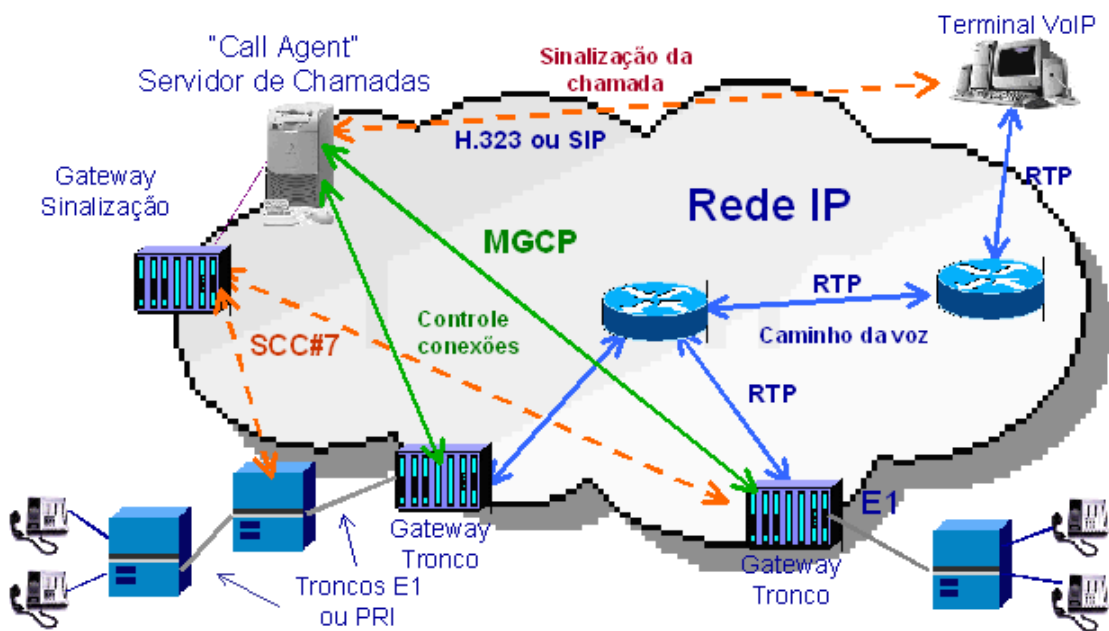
"Call Agent"
Servidor de Chamadas

Sinalização da chamada

Terminal VoIP

H.323 ou SIP

RTP

Gateway
Sinalização

Rede IP

MGCP

RTP

SCC#7

Controle conexões

Caminho da voz

RTP

E1

Gateway
Tronco

Gateway
Tronco

Troncos E1
ou PRI